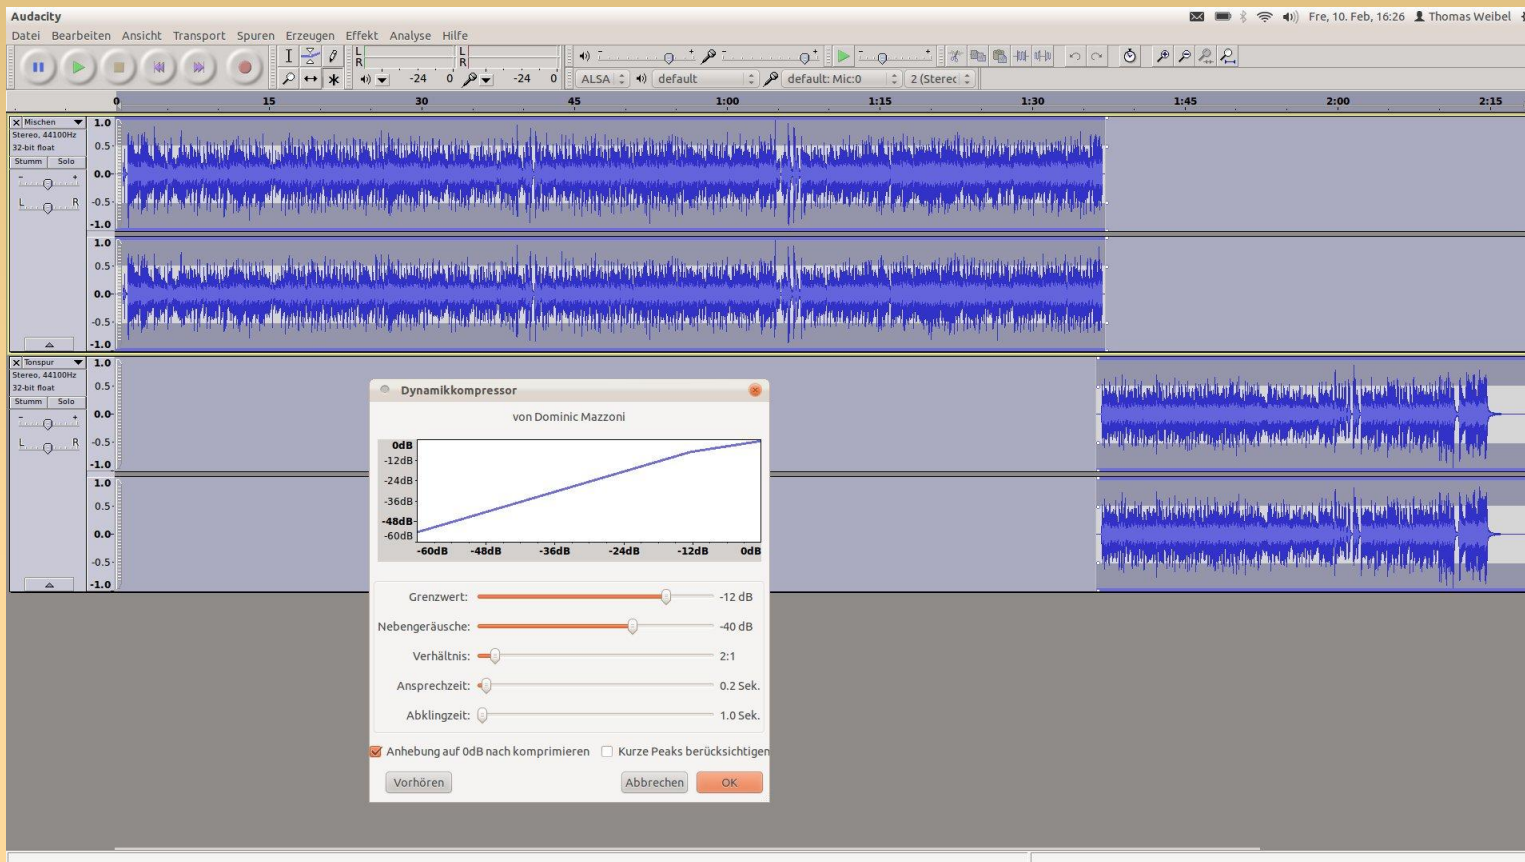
Audacity

Fre, 10. Feb, 16:26 Thomas Weibel

Datei Bearbeiten Ansicht Transport Spuren Erzeugen Effekt Analyse Hilfe

L R L R

-24 0 -24 0

ALSA default default: Mic:0 2 (Stereo

0 15 30 45 1:00 1:15 1:30 1:45 2:00 2:15

Mischen
Stereo, 44100Hz
32-bit float
Stumm Solo
L R

1.0 0.5 0.0 -0.5 -1.0
1.0 0.5 0.0 -0.5 -1.0

Tonspur
Stereo, 44100Hz
32-bit float
Stumm Solo
L R

1.0 0.5 0.0 -0.5 -1.0
1.0 0.5 0.0 -0.5 -1.0

Dynamikkompressor

von Dominic Mazzoni

0dB
-12dB
-24dB
-36dB
-48dB
-60dB
-60dB -48dB -36dB -24dB -12dB 0dB

Grenzwert: -12 dB
Nebengeräusche: -40 dB
Verhältnis: 2:1
Ansprechzeit: 0.2 Sek.
Abklingzeit: 1.0 Sek.

Anhebung auf 0dB nach komprimieren
Kurze Peaks berücksichtigen

Vorhören Abbrechen OK